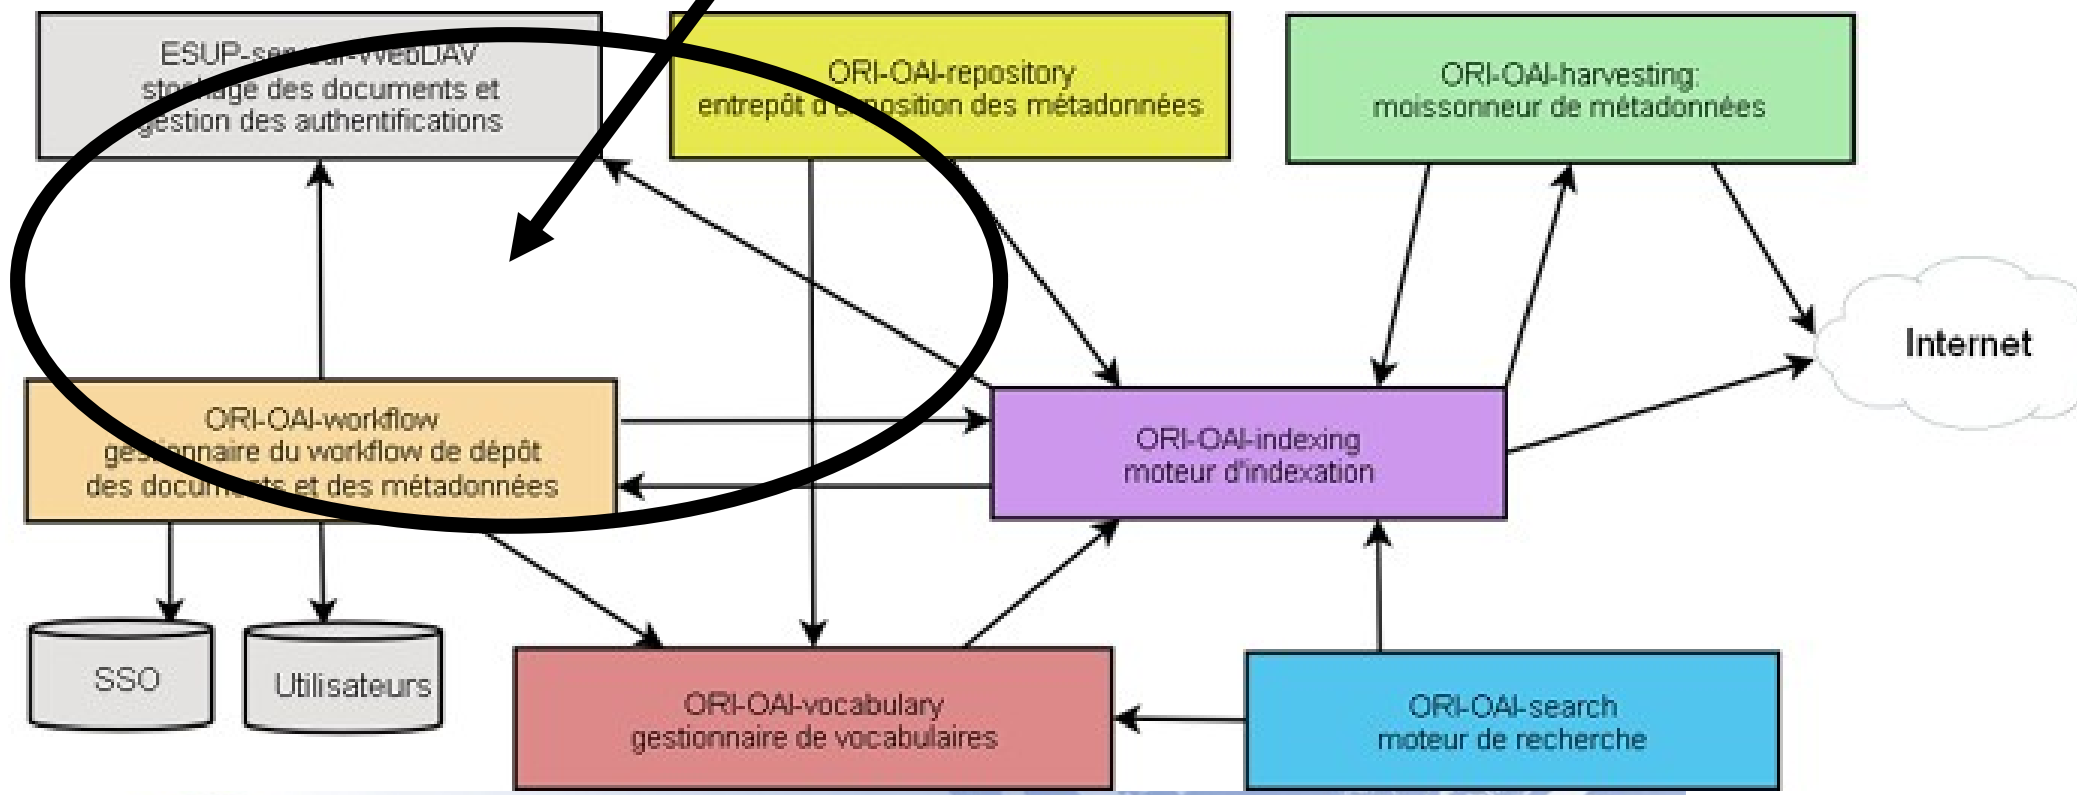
ESUP-ser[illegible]-WebDAV
sto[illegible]age des documents et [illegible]estion des authentifications

ORI-OAI-repository
entrepôt d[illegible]position des métadonnées

ORI-OAI-harvesting:
moissonneur de métadonnées

Internet

ORI-OAI-workflow
ges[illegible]nnaire du workflow de dépôt des docu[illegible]ts et des métadonnées

ORI-OAI-indexing
moteur d'indexation

SSO

Utilisateurs

ORI-OAI-vocabulary
gestionnaire de vocabulaires

ORI-OAI-search
moteur de recherche